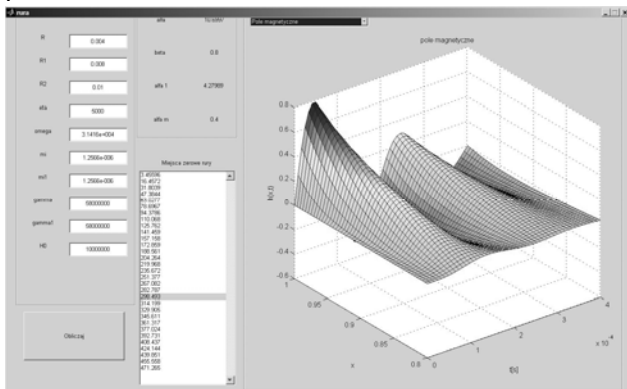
mara

R 0.004
R1 0.008
R2 0.01
alfa 5000
omega 3.1416e+004
mi 1.2566e-006
mi1 1.2566e-006
gamma 58000000
gamma1 58000000
H0 10000000

alfa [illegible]
beta 0.8
alfa 1 4.27989
alfa m 0.4

Miejsca zerowe sumy
3.46936
16.4572
31.8039
47.3644
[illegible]
78.6467
94.3786
110.069
125.762
141.459
157.158
172.859
188.561
204.264
219.968
235.672
251.377
267.082
282.787
298.493
314.199
329.906
345.611
361.317
377.024
392.731
408.437
424.144
439.851
455.558
471.265

Oblicz

Pole magnetyczne

pole magnetyczne

h(x,t)
0.8
0.6
0.4
0.2
0
-0.2
-0.4
-0.6
-0.8

x
0.95
0.9
0.85
0.8

t[s]
0
1
2
3
4
x 10
-4